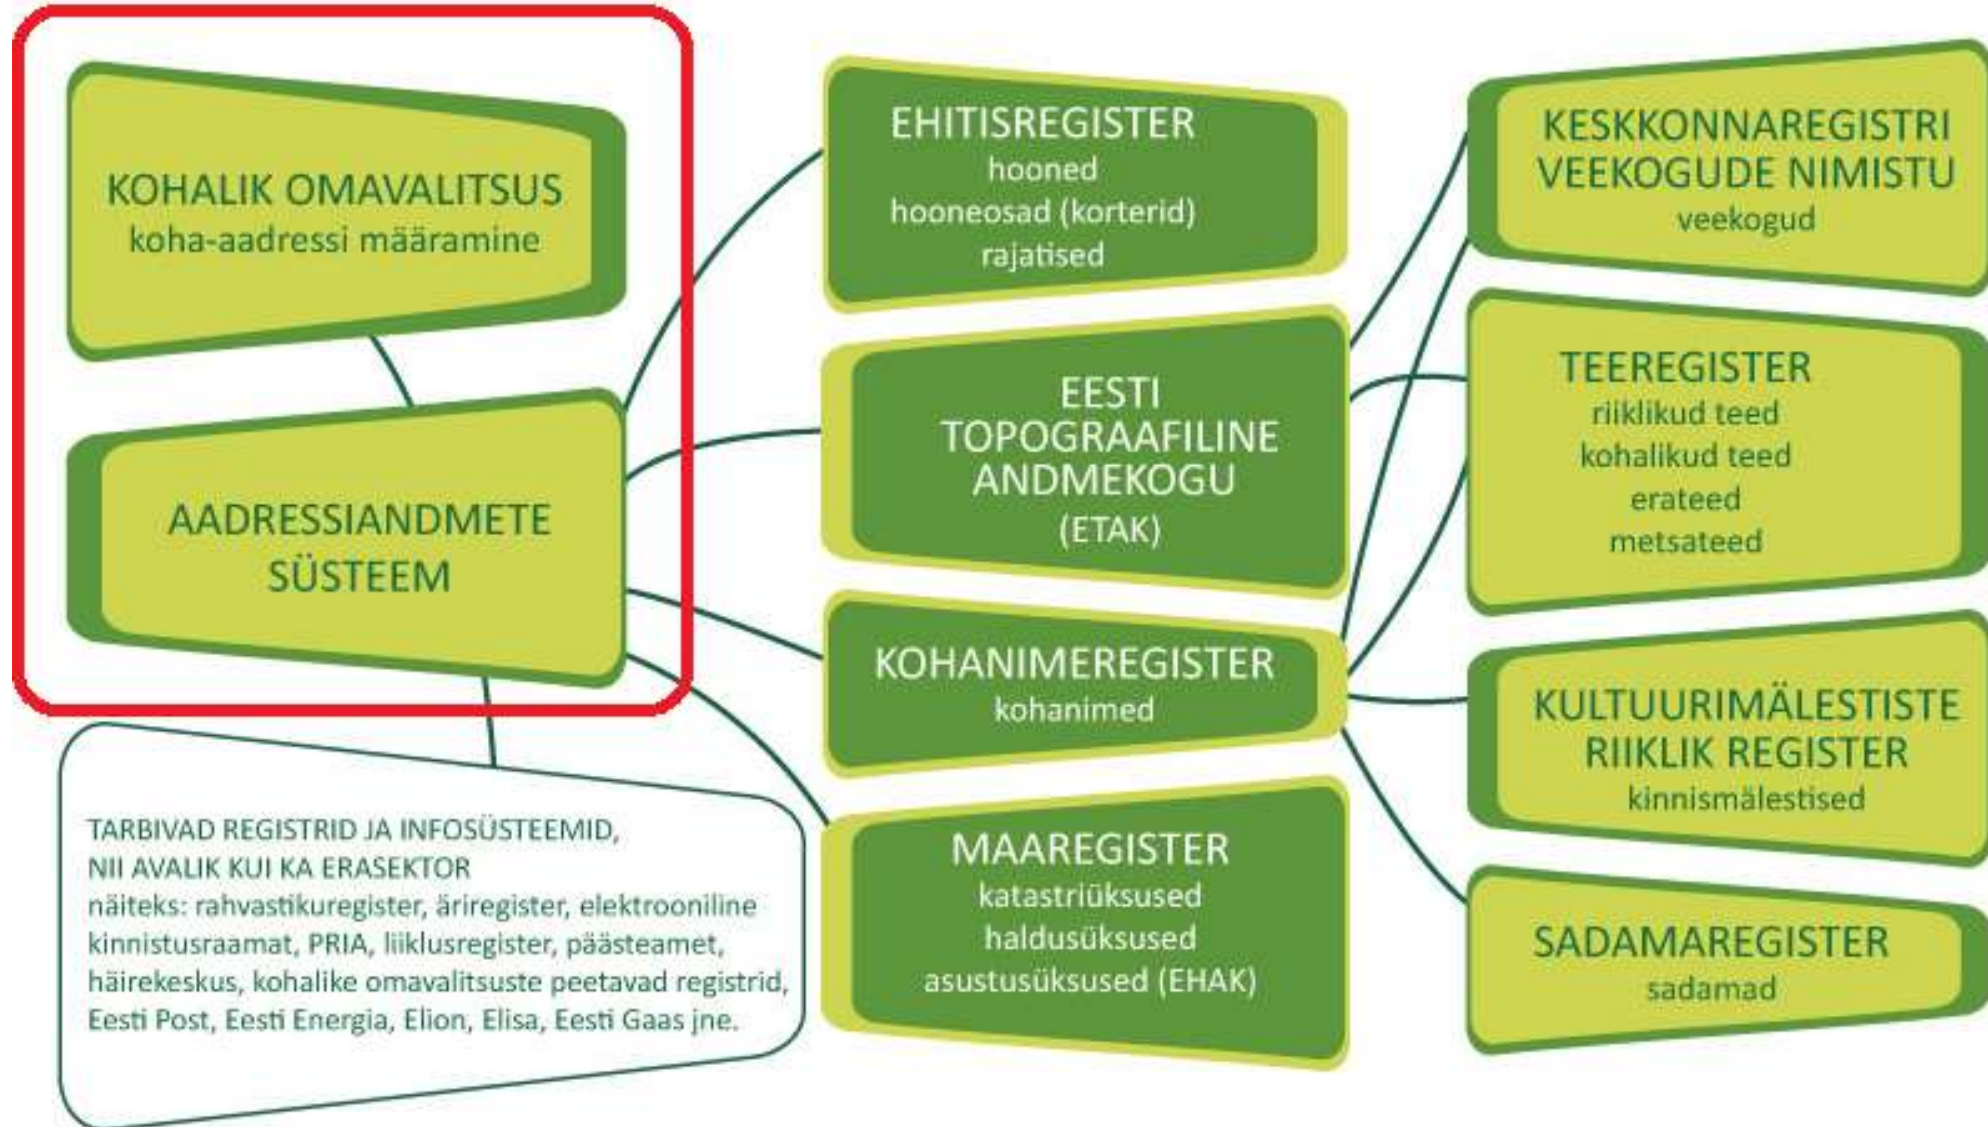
KOHALIK OMAVALITSUS
koha-aadressi määramine

AADRESSIANDMETE SÜSTEEM

TARBIVAD REGISTRID JA INFOSÜSTEEMID, NII AVALIK KUI KA ERASEKTOR
näiteks: rahvastikuregister, äriregister, elektrooniline kinnistusraamat, PRIA, liiklusregister, päästeamet, häirekeskus, kohalike omavalitsuste peetavad registrid, Eesti Post, Eesti Energia, Elion, Elisa, Eesti Gaas jne.

EHITISREGISTER
hooned
hooneosad (korterid)
rajatised

EESTI TOPOGRAAFILINE ANDMEKOGU
(ETAK)

KOHANIMEREGISTER
kohanimed

MAAREGISTER
katastriüksused
haldusüksused
asustusüksused (EHAK)

KESKKONNAREGISTRI VEEKOGUDE NIMISTU
veekogud

TEEREGISTER
riiklikud teed
kohalikud teed
erateed
metsateed

KULTUURIMÄLESTISTE RIIKLIK REGISTER
kinnismälestised

SADAMAREGISTER
sadamad